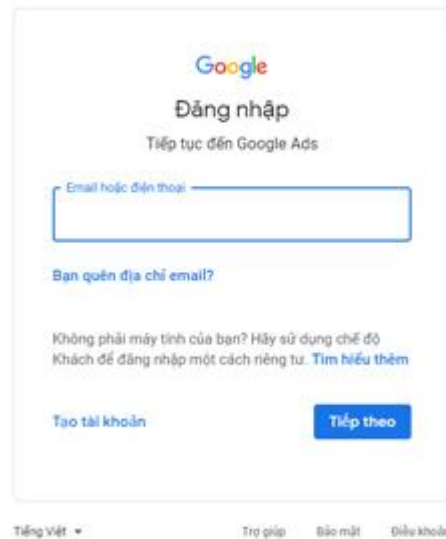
Google

Đăng nhập

Tiếp tục đến Google Ads

Email hoặc điện thoại

Bạn quên địa chỉ email?

Không phải máy tính của bạn? Hãy sử dụng chế độ Khách để đăng nhập một cách riêng tư. Tìm hiểu thêm

Tạo tài khoản

Tiếp theo

Tiếng Việt ▾

Trợ giúp

Bảo mật

Điều khoản